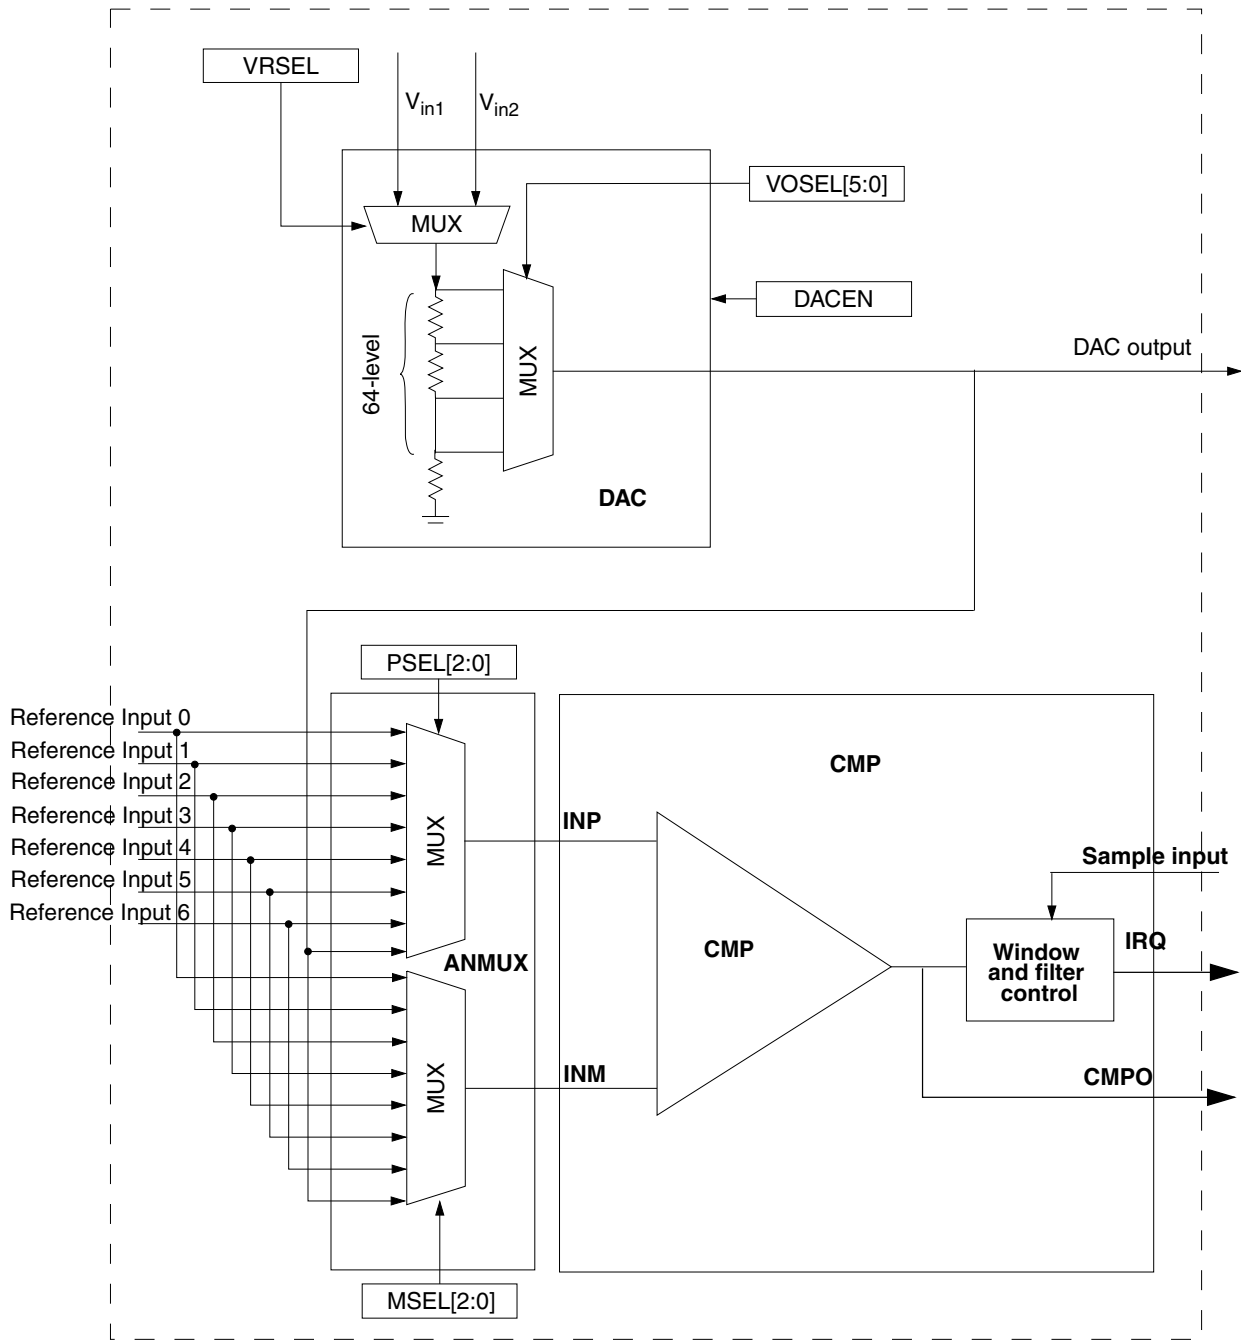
VRSEL

$V_{in1}$

$V_{in2}$

VOSEL[5:0]

MUX

DACEN

64-level

MUX

DAC output

DAC

PSEL[2:0]

Reference Input 0
Reference Input 1
Reference Input 2
Reference Input 3
Reference Input 4
Reference Input 5
Reference Input 6

CMP

MUX

INP

Sample input

CMP

Window and filter control

IRQ

ANMUX

MUX

INM

CMPO

MSEL[2:0]